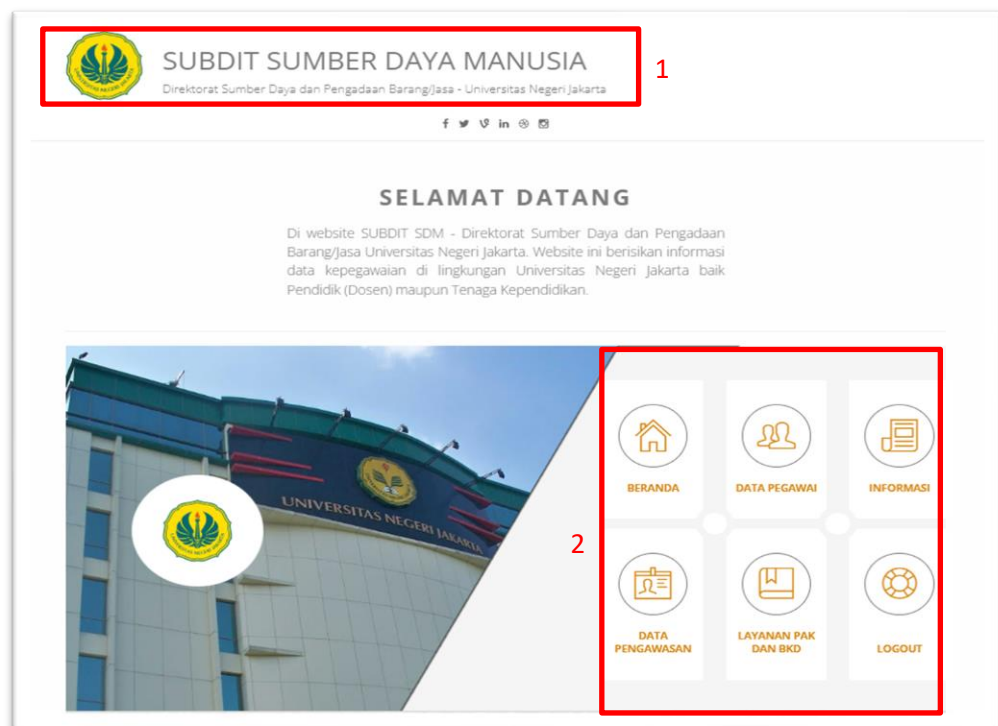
SUBDIT SUMBER DAYA MANUSIA

Direktorat Sumber Daya dan Pengadaan Barang/Jasa - Universitas Negeri Jakarta

1

SELAMAT DATANG

Di website SUBDIT SDM - Direktorat Sumber Daya dan Pengadaan Barang/Jasa Universitas Negeri Jakarta. Website ini berisikan informasi data kepegawaian di lingkungan Universitas Negeri Jakarta baik Pendidik (Dosen) maupun Tenaga Kependidikan.

UNIVERSITAS NEGERI JAKARTA

2

BERANDA

DATA PEGAWAI

INFORMASI

DATA PENGAWASAN

LAYANAN PAK DAN BKD

LOGOUT